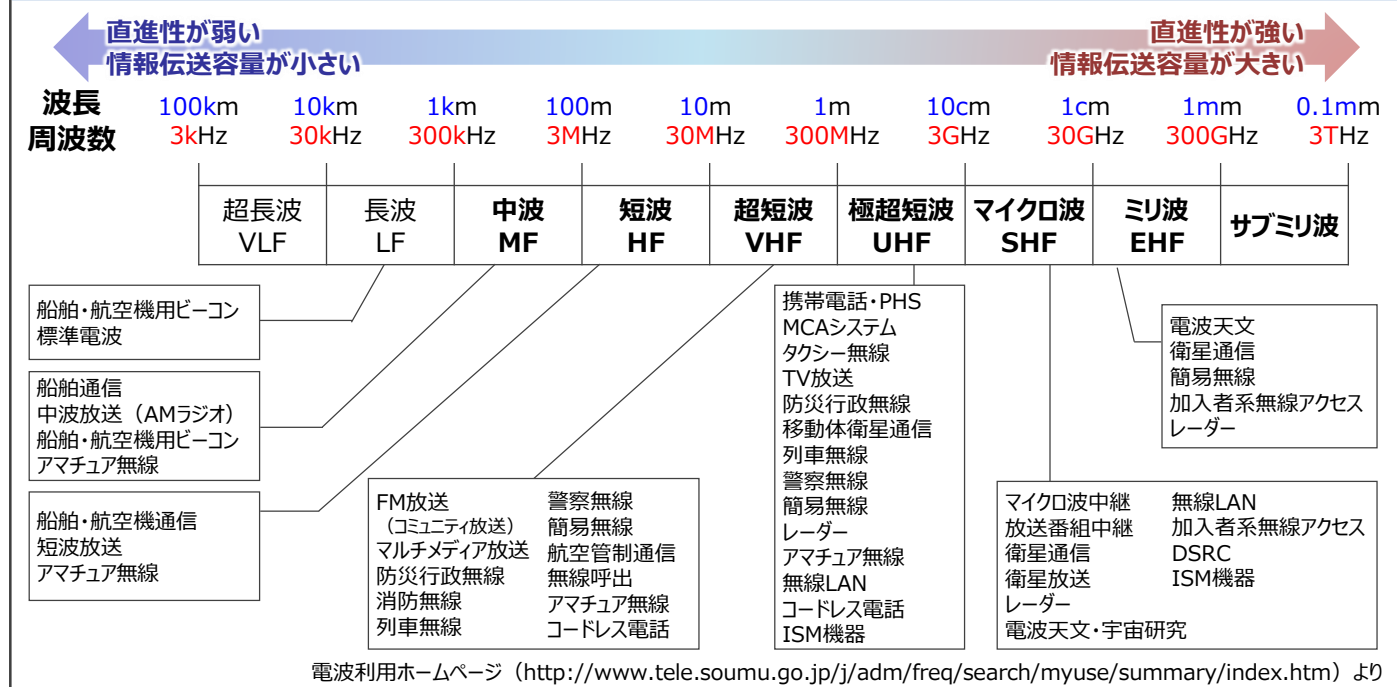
直進性が弱い
情報伝送容量が小さい

直進性が強い
情報伝送容量が大きい

波長
周波数

| 100km | 10km | 1km | 100m | 10m | 1m | 10cm | 1cm | 1mm | 0.1mm |
|---|---|---|---|---|---|---|---|---|---|
| 3kHz | 30kHz | 300kHz | 3MHz | 30MHz | 300MHz | 3GHz | 30GHz | 300GHz | 3THz |

| 超長波 VLF | 長波 LF | 中波 MF | 短波 HF | 超短波 VHF | 極超短波 UHF | マイクロ波 SHF | ミリ波 EHF | サブミリ波 |
|---|---|---|---|---|---|---|---|---|

船舶・航空機用ビーコン
標準電波

船舶通信
中波放送（AMラジオ）
船舶・航空機用ビーコン
アマチュア無線

船舶・航空機通信
短波放送
アマチュア無線

FM放送
（コミュニティ放送）
マルチメディア放送
防災行政無線
消防無線
列車無線

警察無線
簡易無線
航空管制通信
無線呼出
アマチュア無線
コードレス電話

携帯電話・PHS
MCAシステム
タクシー無線
TV放送
防災行政無線
移動体衛星通信
列車無線
警察無線
簡易無線
レーダー
アマチュア無線
無線LAN
コードレス電話
ISM機器

マイクロ波中継
放送番組中継
衛星通信
衛星放送
レーダー
電波天文・宇宙研究

無線LAN
加入者系無線アクセス
DSRC
ISM機器

電波天文
衛星通信
簡易無線
加入者系無線アクセス
レーダー

電波利用ホームページ（http://www.tele.soumu.go.jp/j/adm/freq/search/myuse/summary/index.htm）より